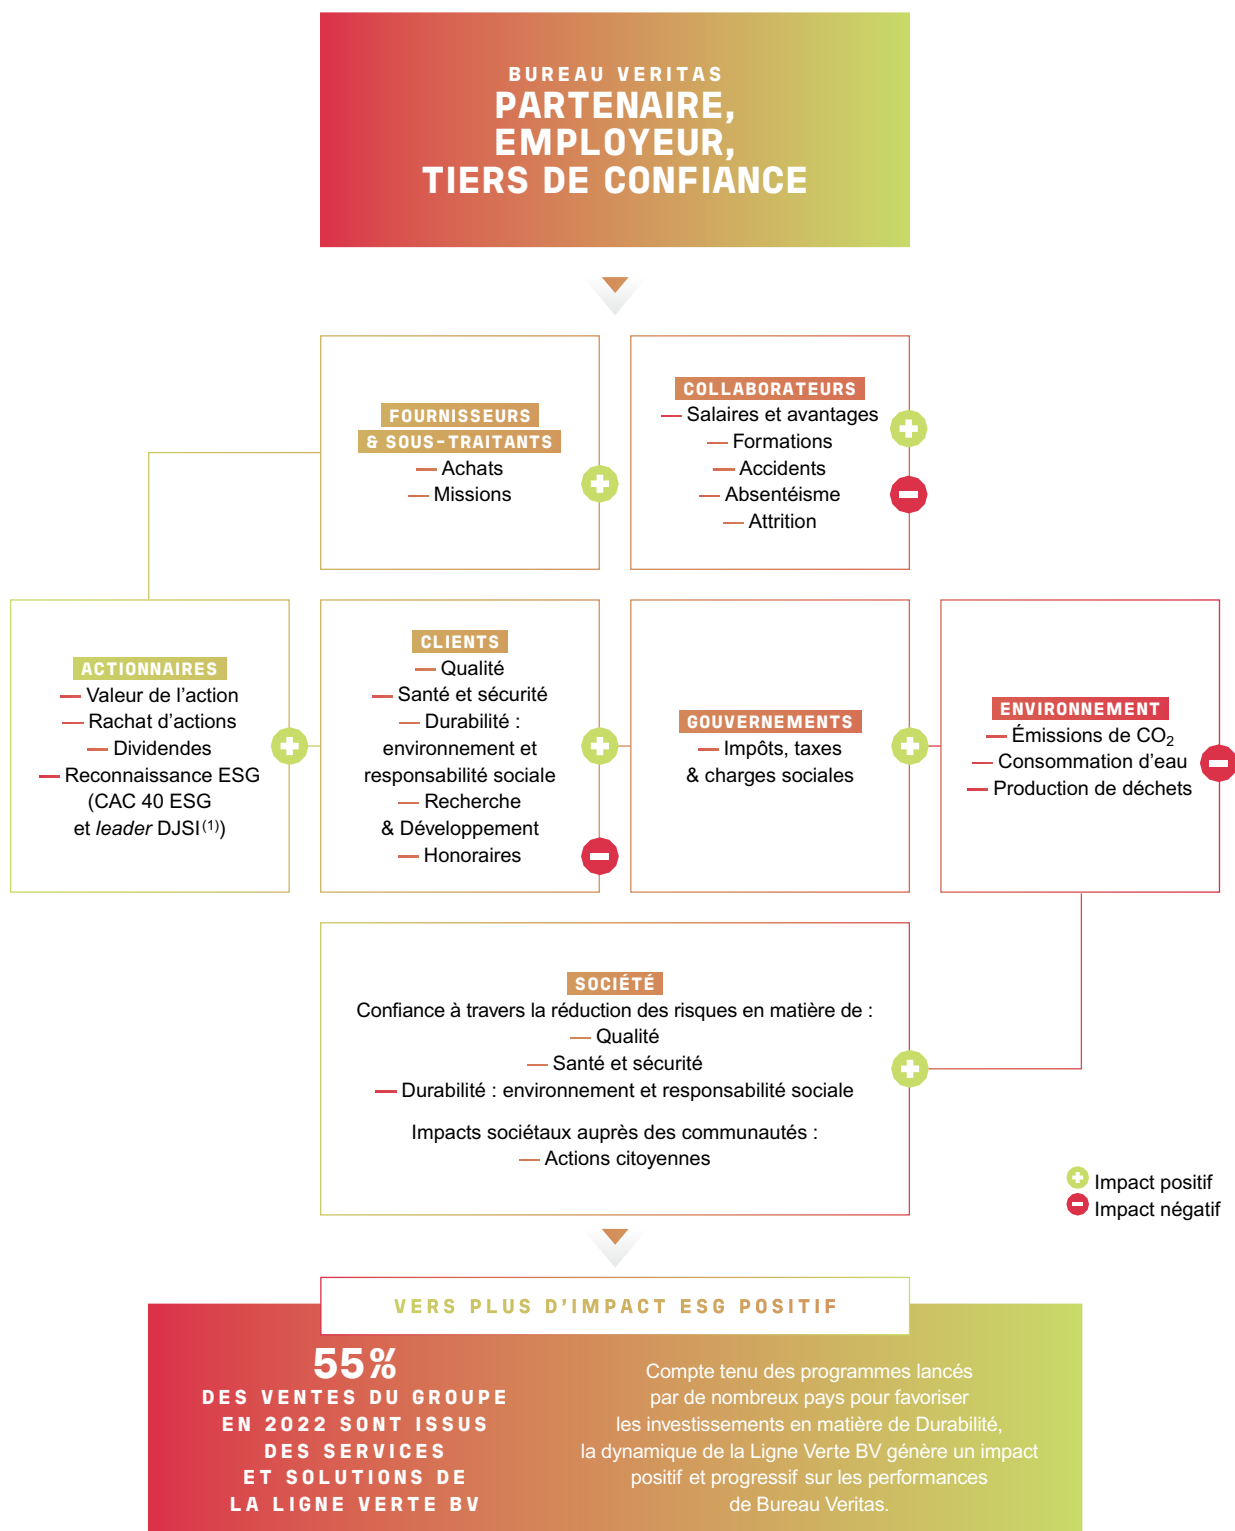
BUREAU VERITAS
PARTENAIRE, EMPLOYEUR, TIERS DE CONFIANCE

FOURNISSEURS & SOUS-TRAITANTS
— Achats
— Missions

COLLABORATEURS
— Salaires et avantages
— Formations
— Accidents
— Absentéisme
— Attrition

ACTIONNAIRES
— Valeur de l'action
— Rachat d'actions
— Dividendes
— Reconnaissance ESG (CAC 40 ESG et *leader* DJSI$^{(1)}$)

CLIENTS
— Qualité
— Santé et sécurité
— Durabilité : environnement et responsabilité sociale
— Recherche & Développement
— Honoraires

GOUVERNEMENTS
— Impôts, taxes & charges sociales

ENVIRONNEMENT
— Émissions de $CO_2$
— Consommation d'eau
— Production de déchets

SOCIÉTÉ
Confiance à travers la réduction des risques en matière de :
— Qualité
— Santé et sécurité
— Durabilité : environnement et responsabilité sociale

Impacts sociétaux auprès des communautés :
— Actions citoyennes

Impact positif
Impact négatif

VERS PLUS D'IMPACT ESG POSITIF

55%
DES VENTES DU GROUPE EN 2022 SONT ISSUS DES SERVICES ET SOLUTIONS DE LA LIGNE VERTE BV

Compte tenu des programmes lancés par de nombreux pays pour favoriser les investissements en matière de Durabilité, la dynamique de la Ligne Verte BV génère un impact positif et progressif sur les performances de Bureau Veritas.